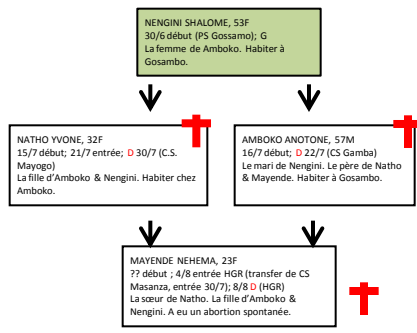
NENGINI SHALOME, 53F
30/6 début (PS Gossamo); G
La femme de Amboko. Habiter à Gosambo.

NATHO YVONE, 32F
15/7 début; 21/7 entrée; D 30/7 (C.S. Mayogo)
La fille d'Amboko & Nengini. Habiter chez Amboko.

AMBOKO ANOTONE, 57M
16/7 début; D 22/7 (CS Gamba)
Le mari de Nengini. Le père de Natho & Mayende. Habiter à Gosambo.

MAYENDE NEHEMA, 23F
?? début ; 4/8 entrée HGR (transfer de CS Masanza, entrée 30/7); 8/8 D (HGR)
La sœur de Natho. La fille d'Amboko & Nengini. A eu un abortion spontanée.